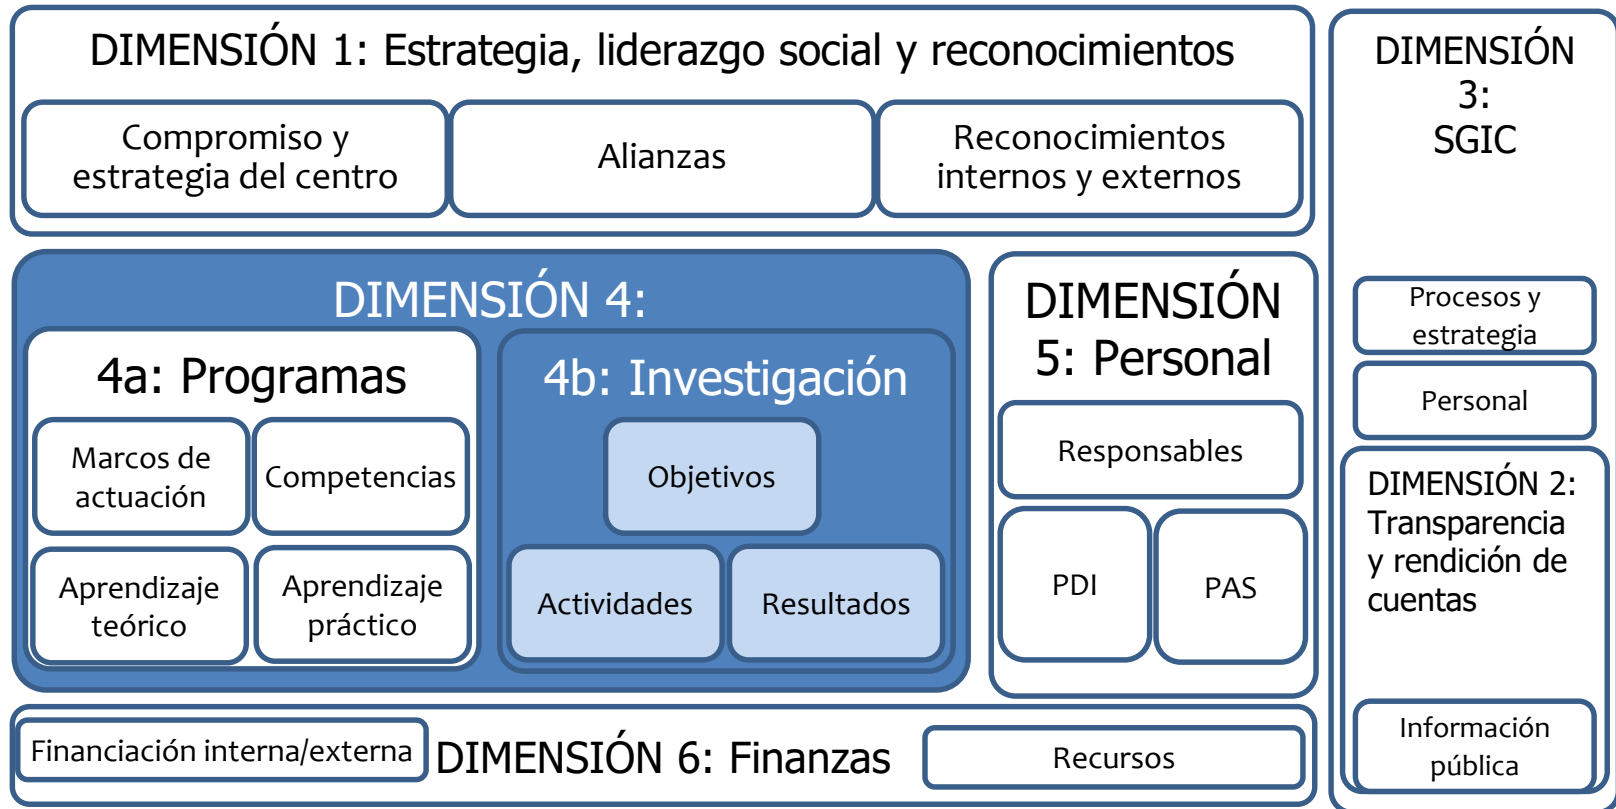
DIMENSIÓN 1: Estrategia, liderazgo social y reconocimientos

Compromiso y estrategia del centro

Alianzas

Reconocimientos internos y externos

DIMENSIÓN 3: SGIC

Procesos y estrategia

Personal

DIMENSIÓN 4:

4a: Programas

Marcos de actuación

Competencias

Aprendizaje teórico

Aprendizaje práctico

4b: Investigación

Objetivos

Actividades

Resultados

DIMENSIÓN 5: Personal

Responsables

PDI

PAS

DIMENSIÓN 2: Transparencia y rendición de cuentas

Información pública

Financiación interna/externa

DIMENSIÓN 6: Finanzas

Recursos